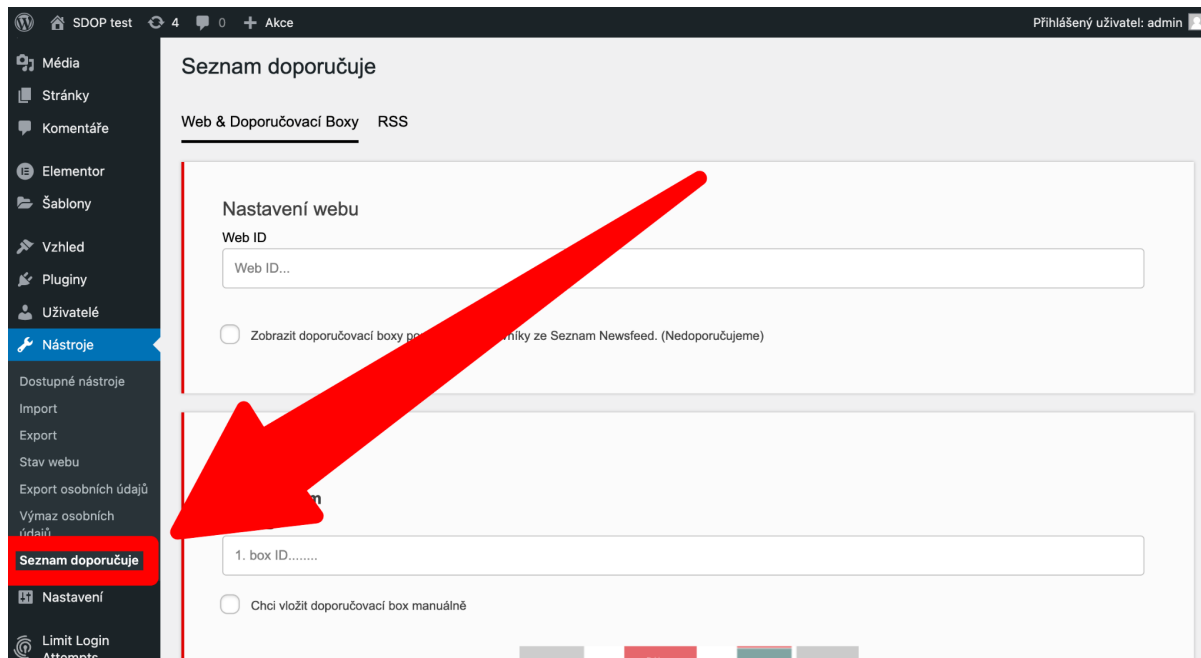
SDOP test 4 0 + Akce
Přihlášený uživatel: admin

Média
Stránky
Komentáře
Elementor
Šablony
Vzhled
Pluginy
Uživatelé
Nástroje
Dostupné nástroje
Import
Export
Stav webu
Export osobních údajů
Výmaz osobních údajů
Seznam doporučuje
Nastavení
Limit Login Attempts

Seznam doporučuje

Web & Doporučovací Boxy RSS

Nastavení webu
Web ID
Web ID...

Zobrazit doporučovací boxy po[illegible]íky ze Seznam Newsfeed. (Nedoporučujeme)

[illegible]m

1. box ID........

Chci vložit doporučovací box manuálně